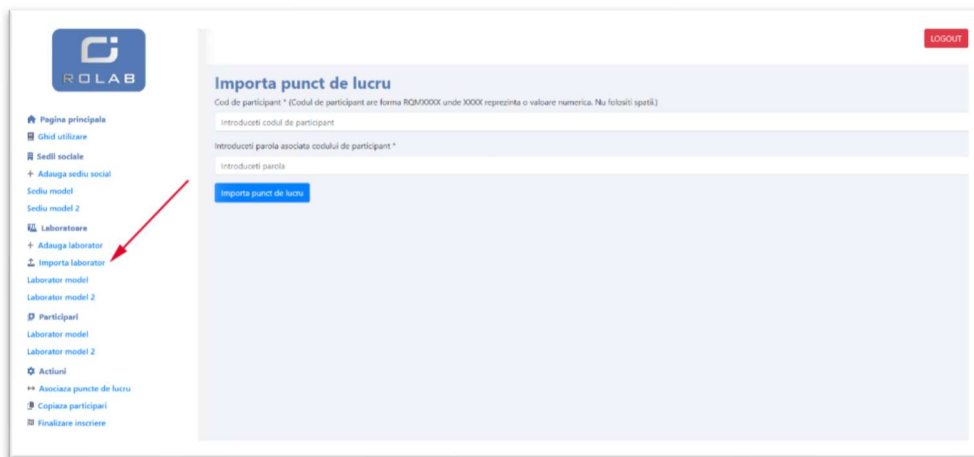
ROLAB

Pagina principala
Ghid utilizare
Sedii sociale
+ Adauga sediu social
Sediu model
Sediu model 2
Laboratoare
+ Adauga laborator
Importa laborator
Laborator model
Laborator model 2
Participari
Laborator model
Laborator model 2
Actiuni
Asociaza puncte de lucru
Copiaza participari
Finalizare inscriere

LOGOUT

Importa punct de lucru

Cod de participant * (Codul de participant are forma RQMXXXX unde XXXX reprezinta o valoare numerica. Nu folositi spatii.)

Introduceti codul de participant

Introduceti parola asociata codului de participant *

Introduceti parola

Importa punct de lucru